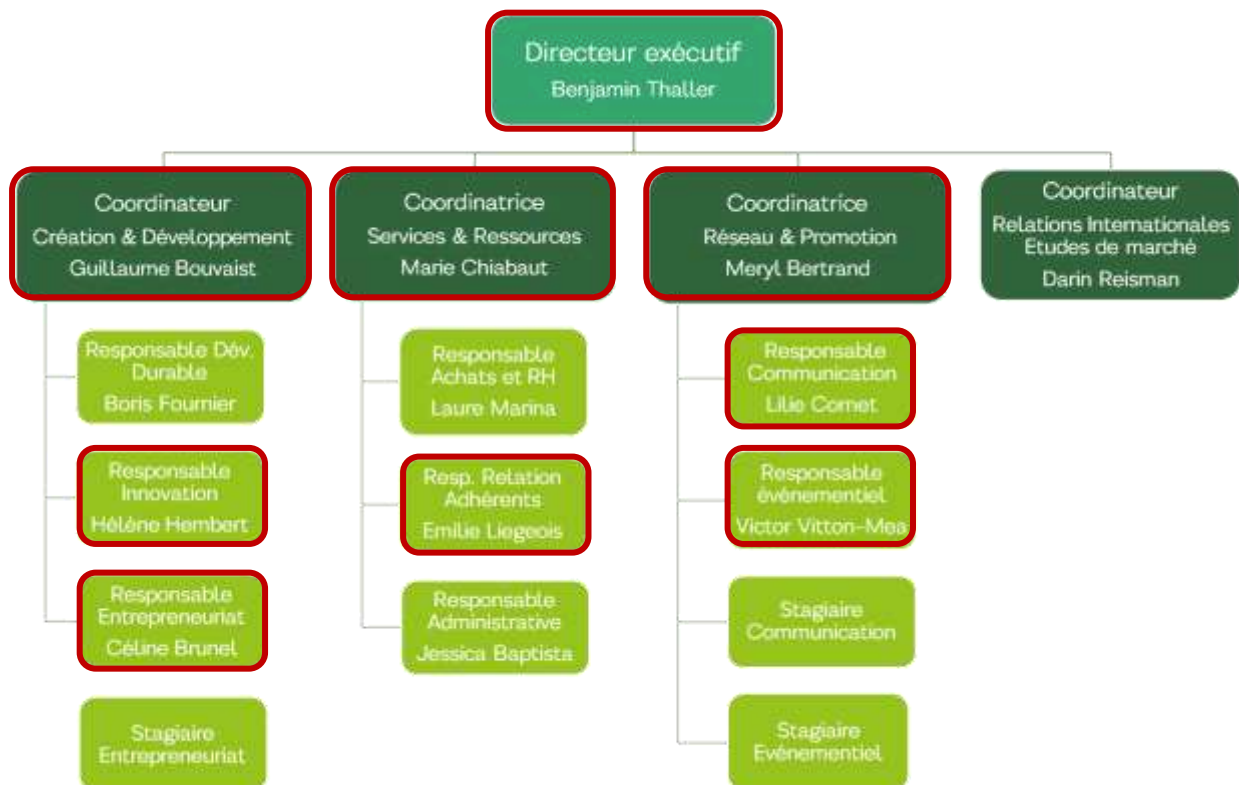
Directeur exécutif
Benjamin Thaller

Coordinateur
Création & Développement
Guillaume Bouvaist

Responsable Dév. Durable
Boris Fournier

Responsable Innovation
Hélène Hembert

Responsable Entrepreneuriat
Céline Brunel

Stagiaire Entrepreneuriat

Coordinatrice
Services & Ressources
Marie Chiabaut

Responsable Achats et RH
Laure Marina

Resp. Relation Adhérents
Emilie Liegeois

Responsable Administrative
Jessica Baptista

Coordinatrice
Réseau & Promotion
Meryl Bertrand

Responsable Communication
Lilie Comet

Responsable événementiel
Victor Vitton-Mea

Stagiaire Communication

Stagiaire Evénementiel

Coordinateur
Relations Internationales
Etudes de marché
Darin Reisman